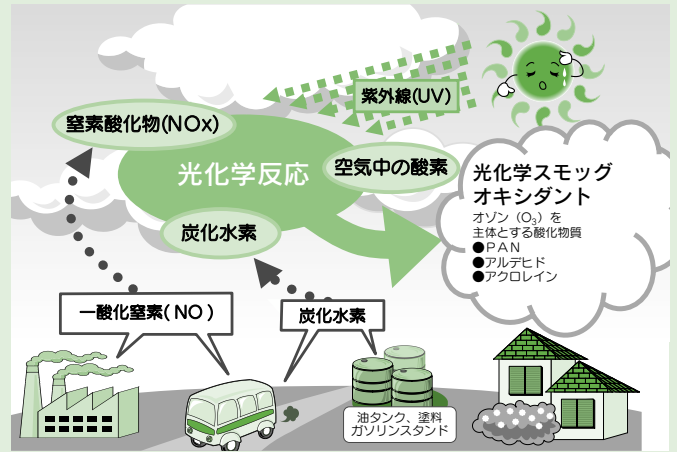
紫外線(UV)

窒素酸化物(NOx)

光化学反応

空気中の酸素

炭化水素

光化学スモッグ
オキシダント

オゾン（$O_3$）を
主体とする酸化物質
●PAN
●アルデヒド
●アクロレイン

一酸化窒素（NO）

炭化水素

油タンク、塗料
ガソリンスタンド